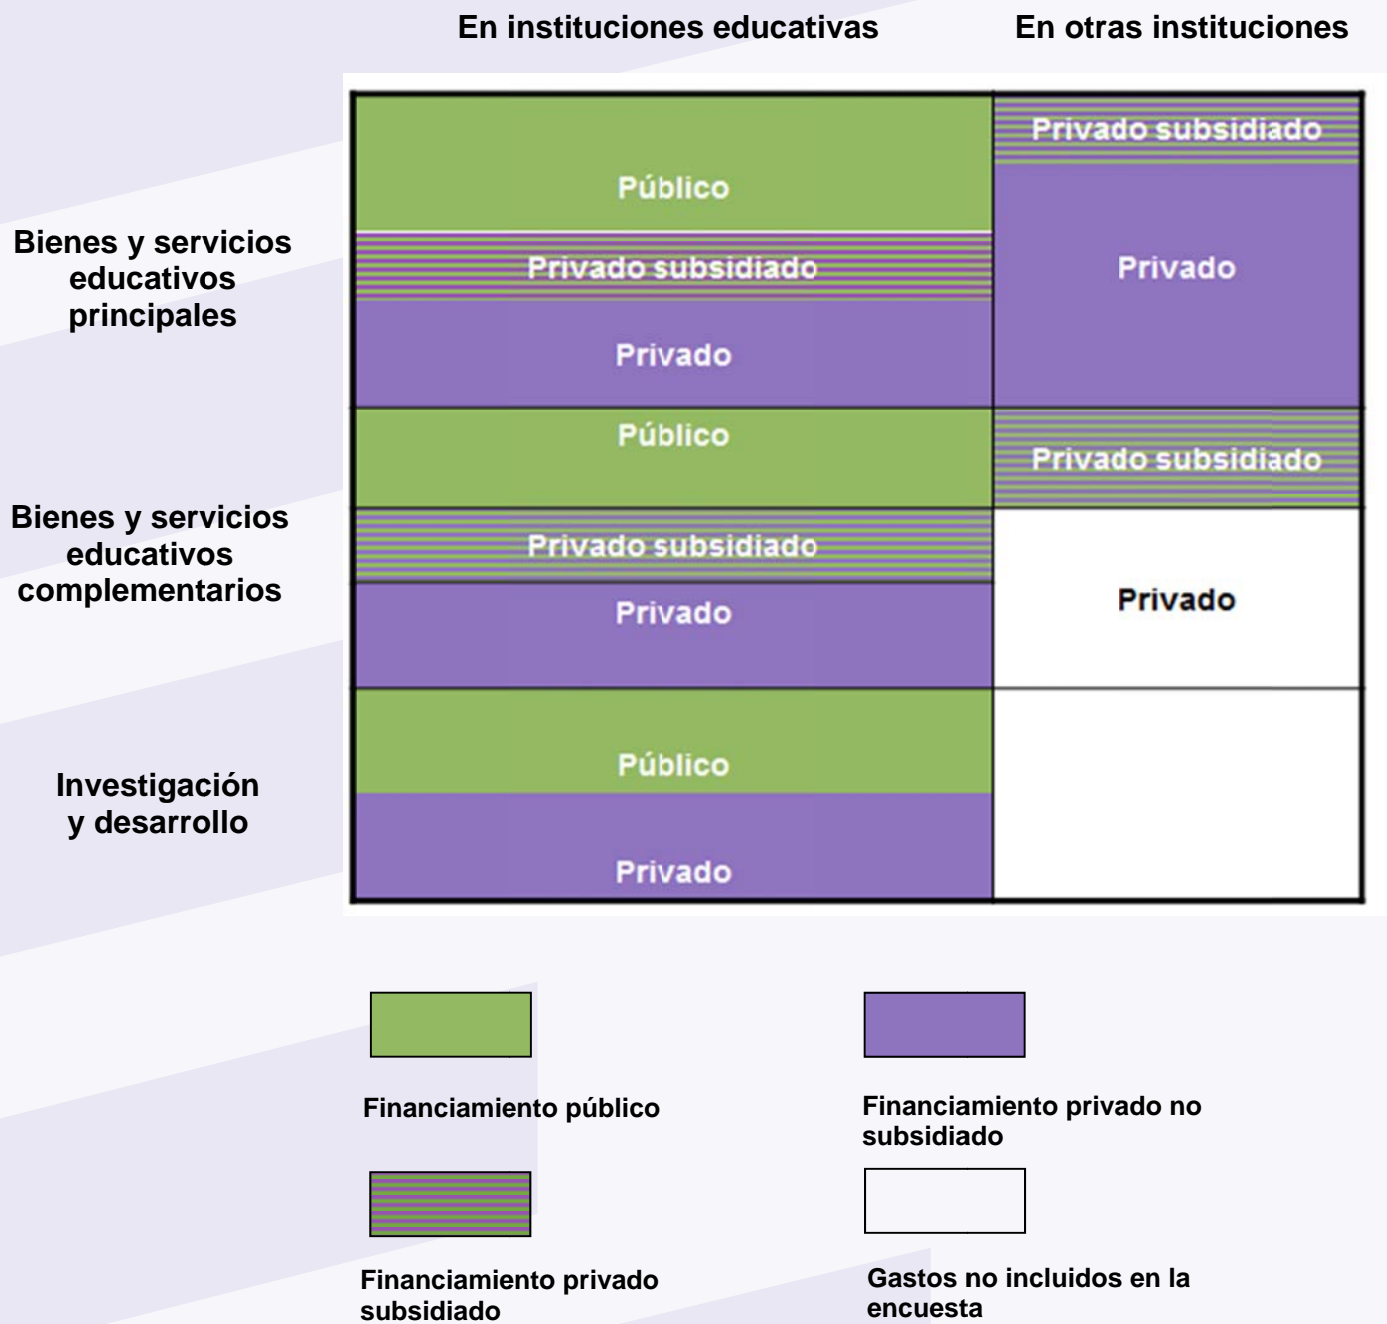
En instituciones educativas

En otras instituciones

Bienes y servicios educativos principales

Público

Privado subsidiado

Privado

Privado subsidiado

Privado

Bienes y servicios educativos complementarios

Público

Privado subsidiado

Privado

Privado subsidiado

Privado

Investigación y desarrollo

Público

Privado

Financiamiento público

Financiamiento privado no subsidiado

Financiamiento privado subsidiado

Gastos no incluidos en la encuesta